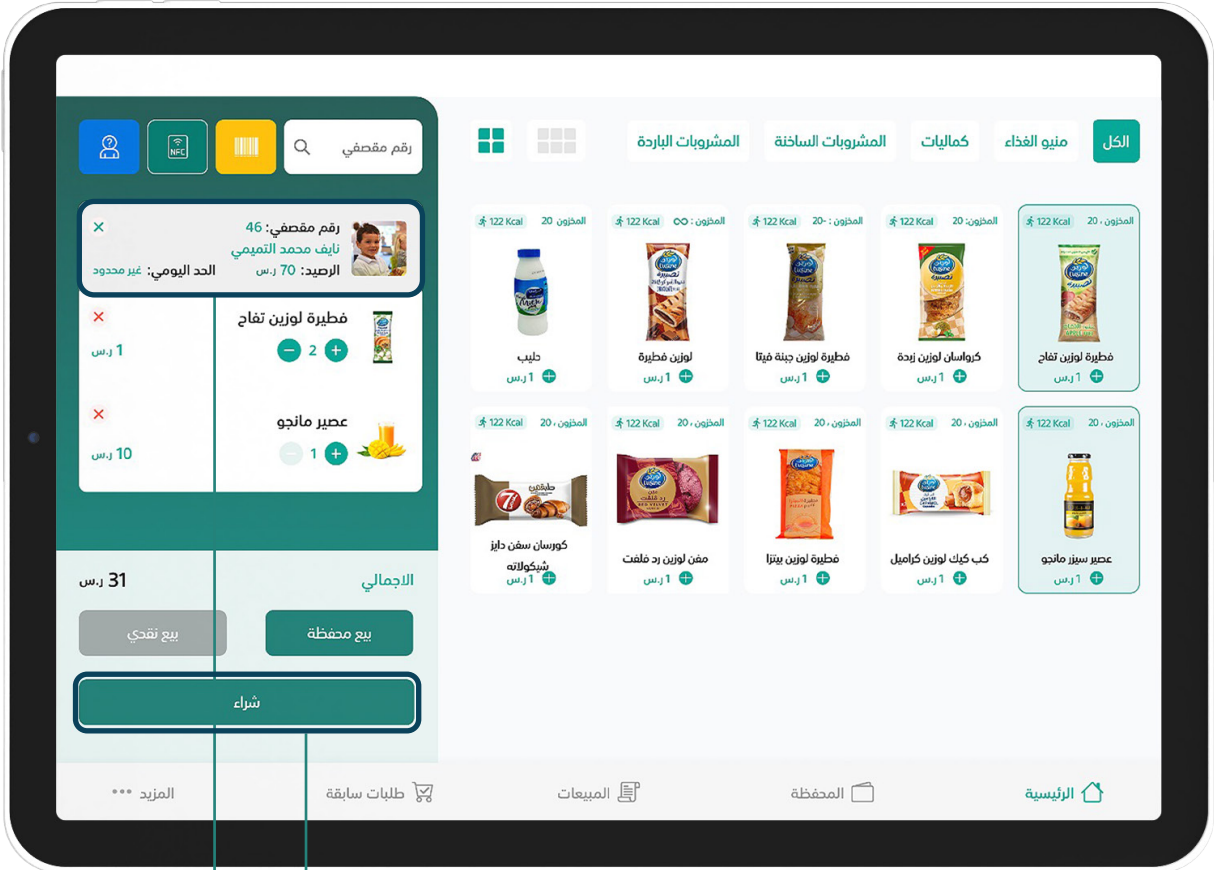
الكل
منيو الغذاء
كماليات
المشروبات الساخنة
المشروبات الباردة

رقم مقصفي
NFC

رقم مقصفي: 46
نايف محمد التميمي
الرصيد: 70 ر.س
الحد اليومي: غير محدود

فطيرة لوزين تفاح
2
1 ر.س

عصير مانجو
1
10 ر.س

المخزون ، 20 122 Kcal
فطيرة لوزين تفاح
1 ر.س

المخزون: 20 122 Kcal
كرواسان لوزين زبدة
1 ر.س

المخزون : -20 122 Kcal
فطيرة لوزين جبنة فيتا
1 ر.س

المخزون : ∞ 122 Kcal
لوزين فطيرة
1 ر.س

المخزون 20 122 Kcal
حليب
1 ر.س

المخزون ، 20 122 Kcal
عصير سيزر مانجو
1 ر.س

المخزون ، 20 122 Kcal
كب كيك لوزين كراميل
1 ر.س

المخزون ، 20 122 Kcal
فطيرة لوزين بيتزا
1 ر.س

المخزون ، 20 122 Kcal
مفن لوزين رد فلفت
1 ر.س

المخزون ، 20 122 Kcal
كورسان سفن دايز شيكولاته
1 ر.س

الاجمالي
31 ر.س
بيع محفظة
بيع نقدي
شراء

الرئيسية
المحفظة
المبيعات
طلبات سابقة
المزيد